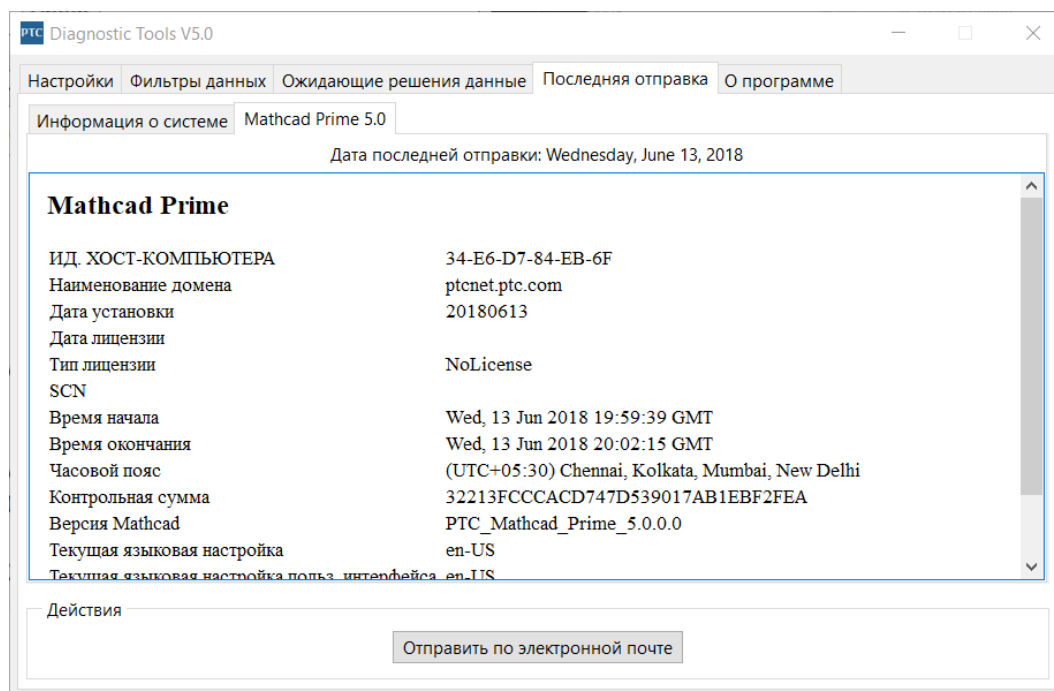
PTC Diagnostic Tools V5.0

Настройки | Фильтры данных | Ожидающие решения данные | Последняя отправка | О программе

Информация о системе | Mathcad Prime 5.0

Дата последней отправки: Wednesday, June 13, 2018

Mathcad Prime

| | |
|---|---|
| ИД. ХОСТ-КОМПЬЮТЕРА | 34-E6-D7-84-EB-6F |
| Наименование домена | ptcnet.ptc.com |
| Дата установки | 20180613 |
| Дата лицензии | |
| Тип лицензии | NoLicense |
| SCN | |
| Время начала | Wed, 13 Jun 2018 19:59:39 GMT |
| Время окончания | Wed, 13 Jun 2018 20:02:15 GMT |
| Часовой пояс | (UTC+05:30) Chennai, Kolkata, Mumbai, New Delhi |
| Контрольная сумма | 32213FCCCACD747D539017AB1EBF2FEA |
| Версия Mathcad | PTC_Mathcad_Prime_5.0.0.0 |
| Текущая языковая настройка | en-US |
| Текущая языковая настройка польз. интерфейса | en-US |

Действия

Отправить по электронной почте